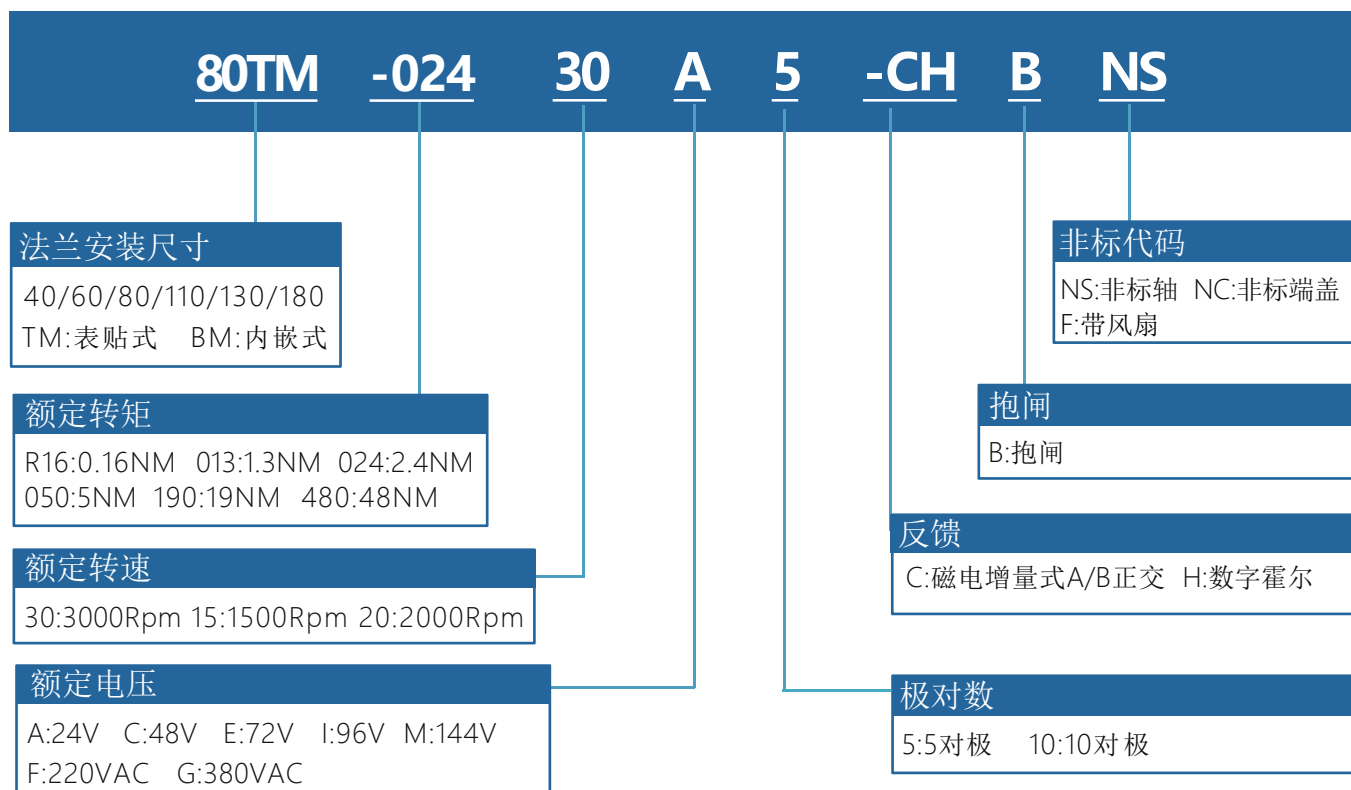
80TM -024 30 A 5 -CH B NS

法兰安装尺寸
40/60/80/110/130/180
TM:表贴式 BM:内嵌式

额定转矩
R16:0.16NM 013:1.3NM 024:2.4NM
050:5NM 190:19NM 480:48NM

额定转速
30:3000Rpm 15:1500Rpm 20:2000Rpm

额定电压
A:24V C:48V E:72V I:96V M:144V
F:220VAC G:380VAC

非标代码
NS:非标轴 NC:非标端盖
F:带风扇

抱闸
B:抱闸

反馈
C:磁电增量式A/B正交 H:数字霍尔

极对数
5:5对极 10:10对极